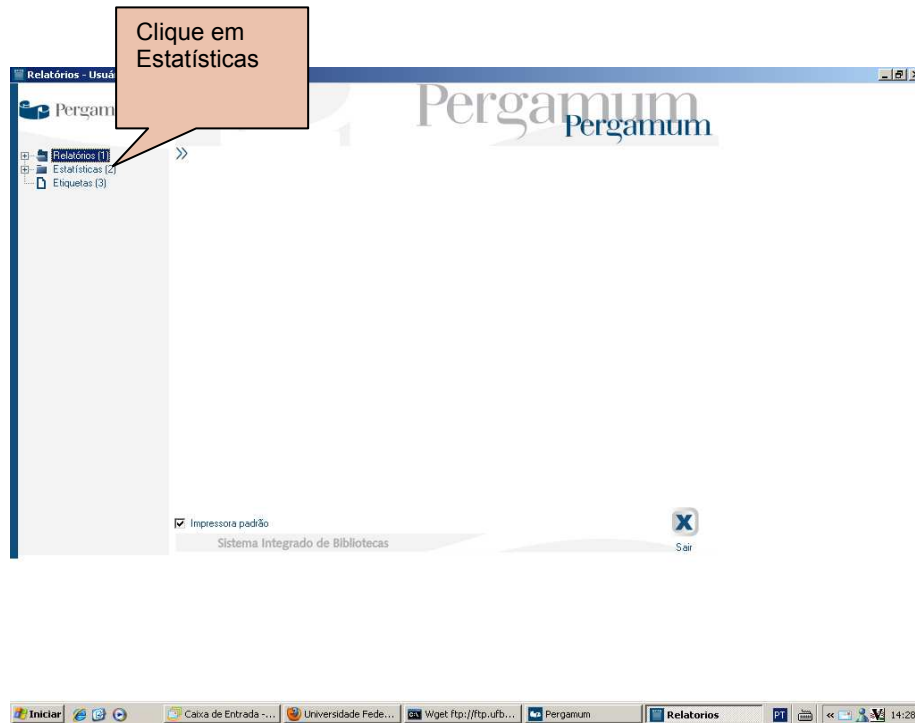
Clique em Estatísticas

Relatórios - Usuá

Pergam

Pergamum
Pergamum

Relatórios (1)
Estatísticas (2)
Etiquetas (3)

»

Impressora padrão

Sistema Integrado de Bibliotecas

Sair

Iniciar

Caixa de Entrada -...

Universidade Fede...

Wget ftp://ftp.ufb...

Pergamum

Relatorios

PT

14:28